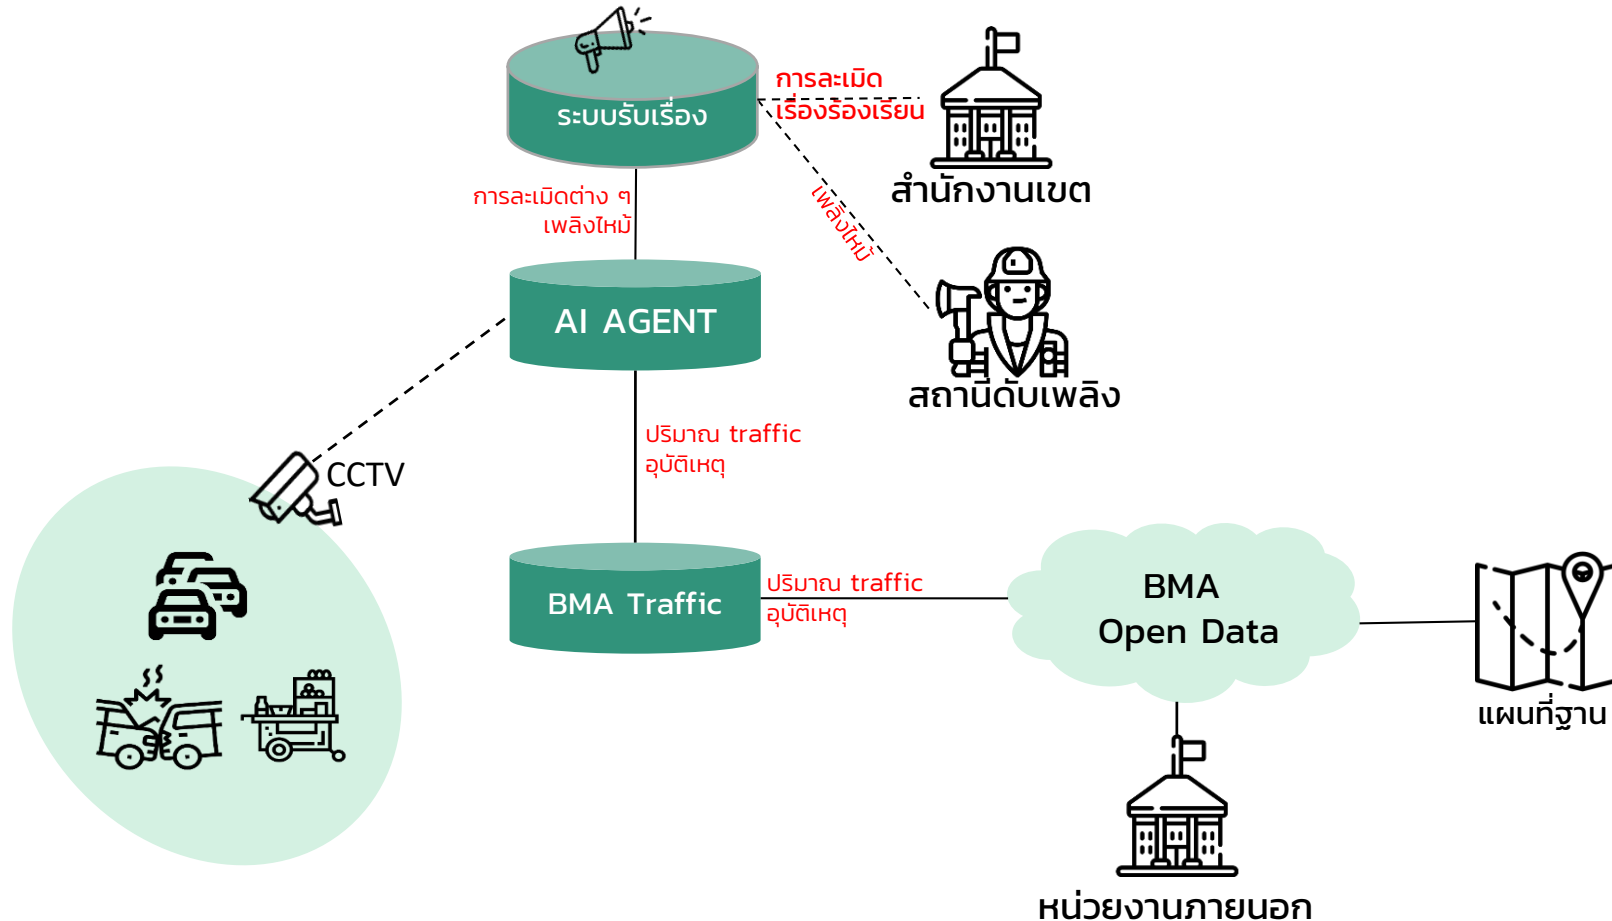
ระบบรับเรื่อง

การละเมิด
เรื่องร้องเรียน

สำนักงานเขต

การละเมิดต่าง ๆ
เพลิงไหม้

เพลิงไหม้

AI AGENT

สถานีดับเพลิง

ปริมาณ traffic
อุบัติเหตุ

CCTV

BMA Traffic

ปริมาณ traffic
อุบัติเหตุ

BMA
Open Data

แผนที่ฐาน

หน่วยงานภายนอก